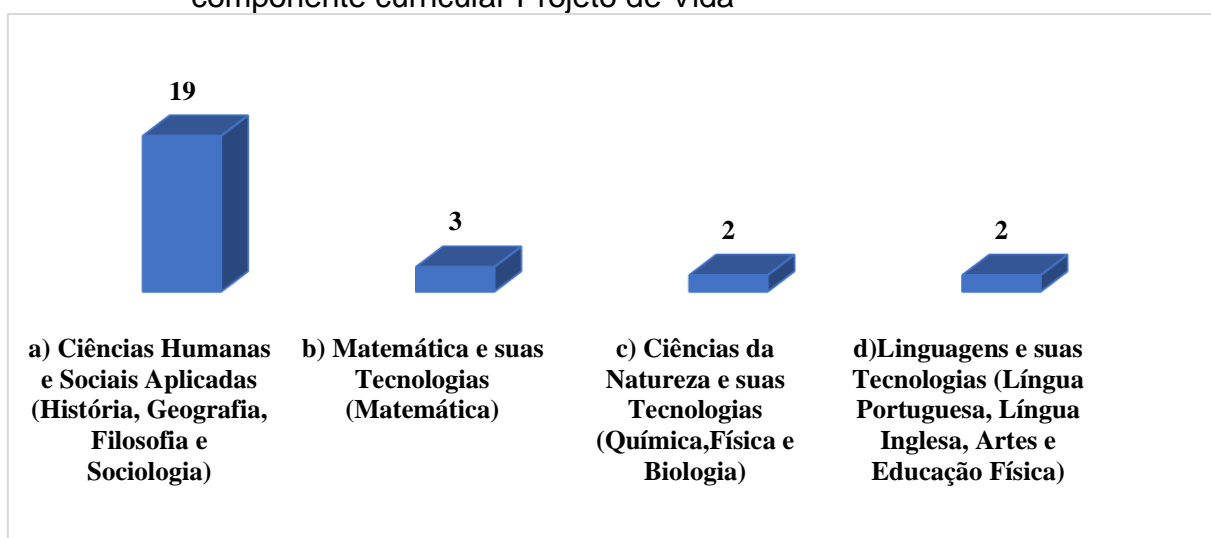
componente curricular Projeto de Vida

19

3

2

2

a) Ciências Humanas e Sociais Aplicadas (História, Geografia, Filosofia e Sociologia)

b) Matemática e suas Tecnologias (Matemática)

c) Ciências da Natureza e suas Tecnologias (Química,Física e Biologia)

d)Linguagens e suas Tecnologias (Língua Portuguesa, Língua Inglesa, Artes e Educação Física)